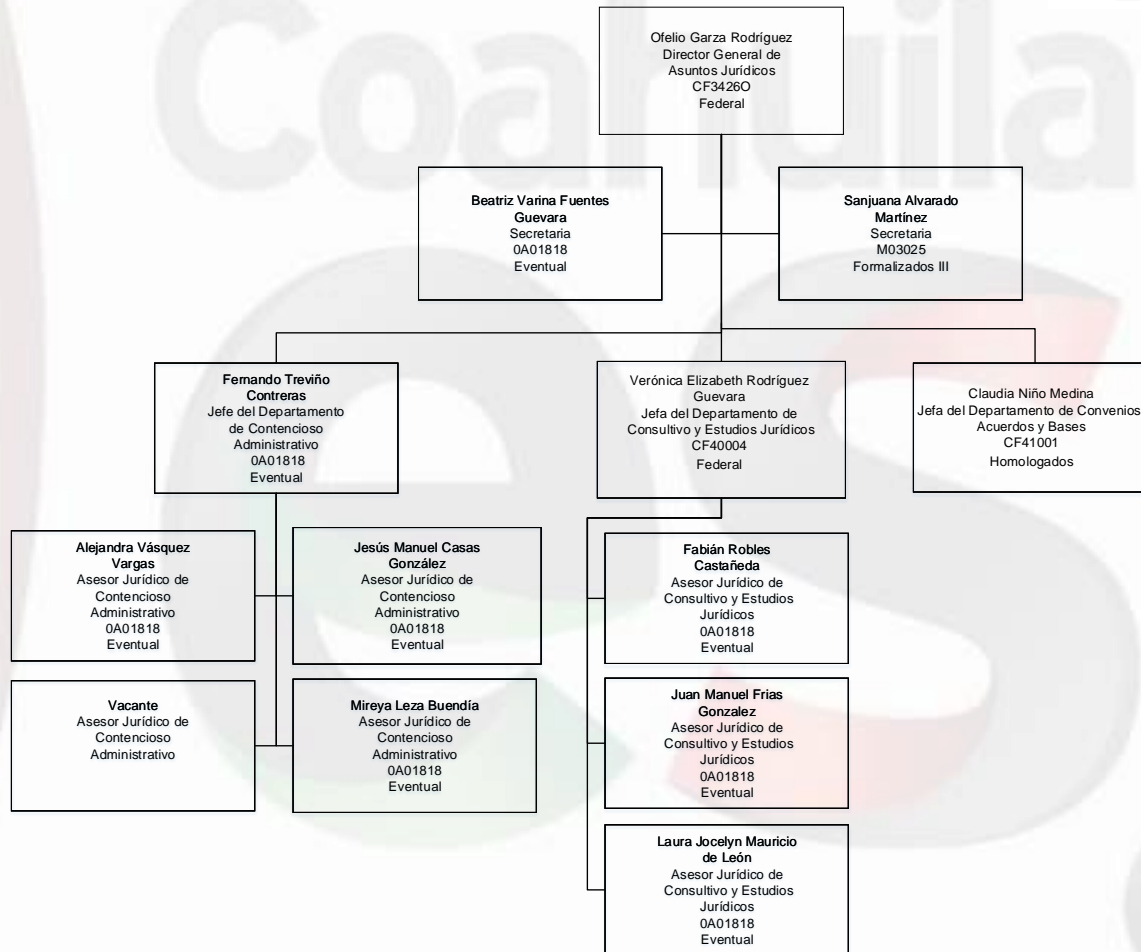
Ofelio Garza Rodríguez
Director General de Asuntos Jurídicos
CF3426O
Federal

Beatriz Varina Fuentes Guevara
Secretaria
0A01818
Eventual

Sanjuana Alvarado Martínez
Secretaria
M03025
Formalizados III

Fernando Treviño Contreras
Jefe del Departamento de Contencioso Administrativo
0A01818
Eventual

Verónica Elizabeth Rodríguez Guevara
Jefa del Departamento de Consultivo y Estudios Jurídicos
CF40004
Federal

Claudia Niño Medina
Jefa del Departamento de Convenios Acuerdos y Bases
CF41001
Homologados

Alejandra Vásquez Vargas
Asesor Jurídico de Contencioso Administrativo
0A01818
Eventual

Jesús Manuel Casas González
Asesor Jurídico de Contencioso Administrativo
0A01818
Eventual

Vacante
Asesor Jurídico de Contencioso Administrativo

Mireya Leza Buendía
Asesor Jurídico de Contencioso Administrativo
0A01818
Eventual

Fabián Robles Castañeda
Asesor Jurídico de Consultivo y Estudios Jurídicos
0A01818
Eventual

Juan Manuel Frias Gonzalez
Asesor Jurídico de Consultivo y Estudios Jurídicos
0A01818
Eventual

Laura Jocelyn Mauricio de León
Asesor Jurídico de Consultivo y Estudios Jurídicos
0A01818
Eventual